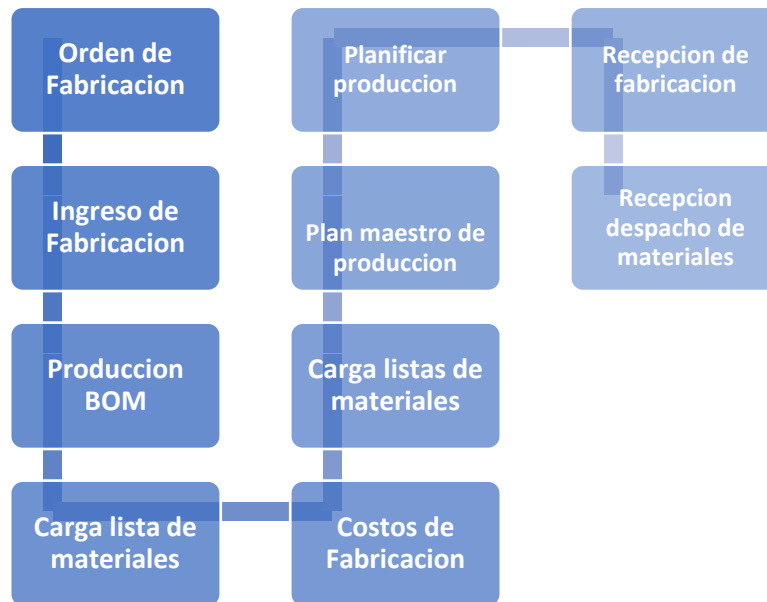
Orden de Fabricacion

Ingreso de Fabricacion

Produccion BOM

Carga lista de materiales

Costos de Fabricacion

Carga listas de materiales

Plan maestro de produccion

Planificar produccion

Recepcion de fabricacion

Recepcion despacho de materiales